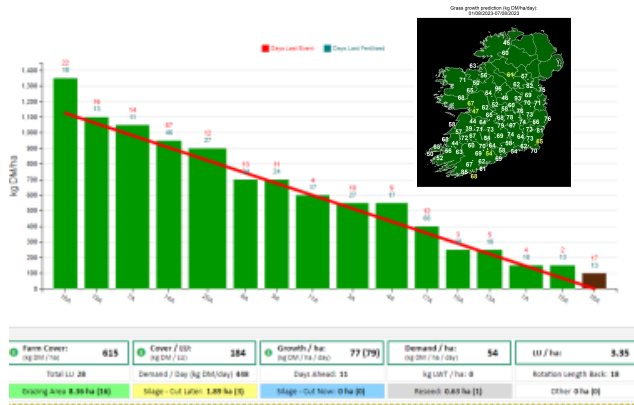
Grass growth prediction (kg DM/ha/day)
01/08/2023-07/08/2023

Days Last Event
Days Last Fertilised

kg DM/ha

1,600
1,400
1,200
1,000
800
600
400
200
0

22
18
19
15
14
11
37
46
12
27
13
28
11
24
4
37
19
37
9
17
42
60
3
16
5
16
4
18
2
13
17
13

Farm Cover:
(kg DM / ha)
615
Total LU: 28

Cover / LU:
(kg DM / LU)
184
Demand / Day (kg DM/day): 408

Growth / ha:
(kg DM / ha / day)
77 (79)
Days Ahead: 11

Demand / ha:
(kg DM / ha / day)
54
kg LWT / ha: 0

LU / ha:
3.35
Rotation Length Back: 18

Grazing Area: 8.36 ha (16)
Silage - Cut Later: 1.89 ha (5)
Silage - Cut Now: 0 ha (0)
Reseed: 0.63 ha (1)
Other: 0 ha (0)